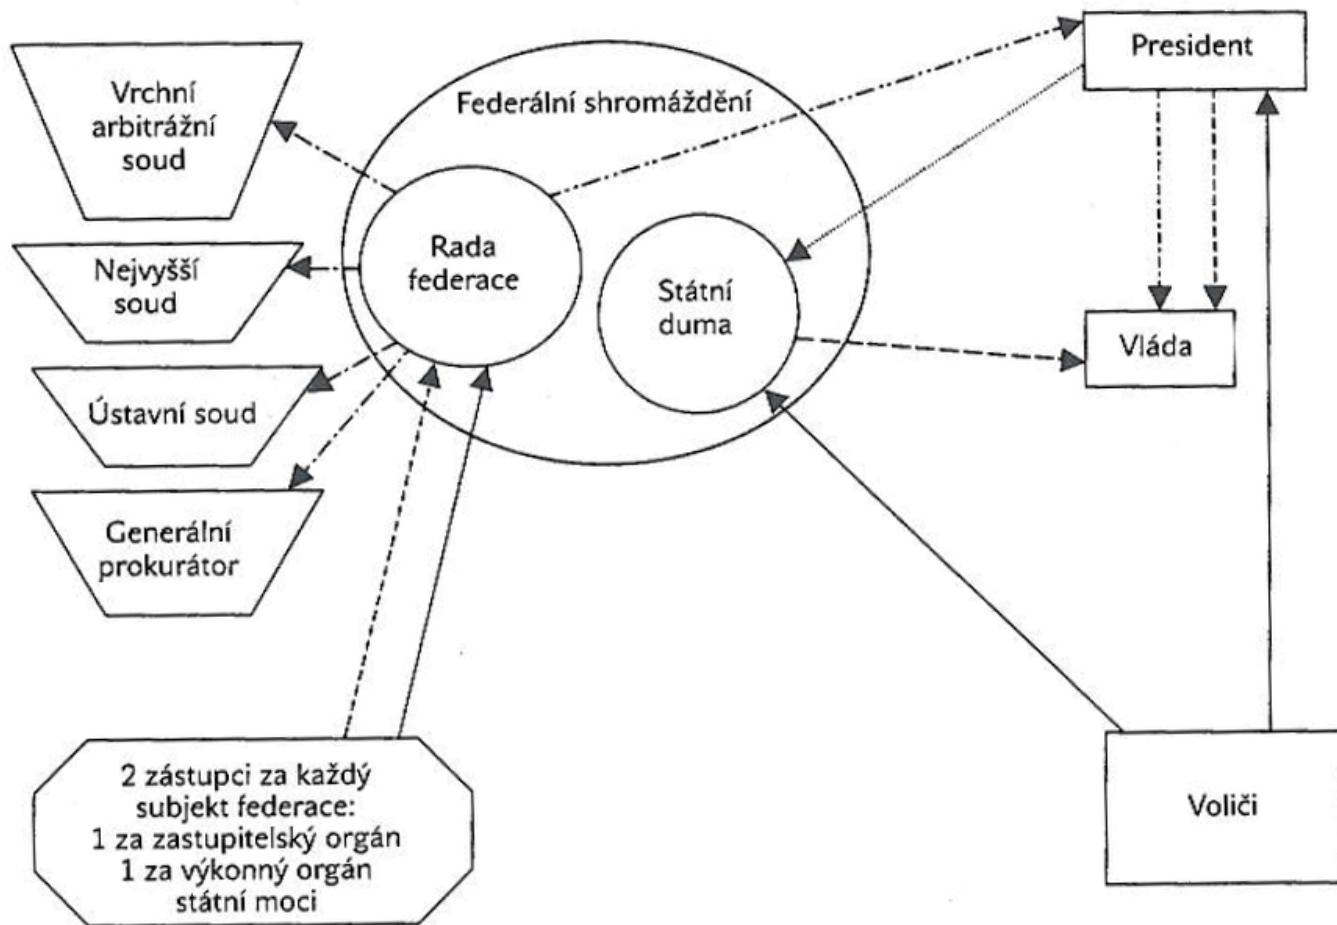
Vrchní arbitrážní soud

Nejvyšší soud

Ústavní soud

Generální prokurátor

Federální shromáždění

Rada federace

Státní duma

President

Vláda

2 zástupci za každý subjekt federace:
1 za zastupitelský orgán
1 za výkonný orgán státní moci

Voliči